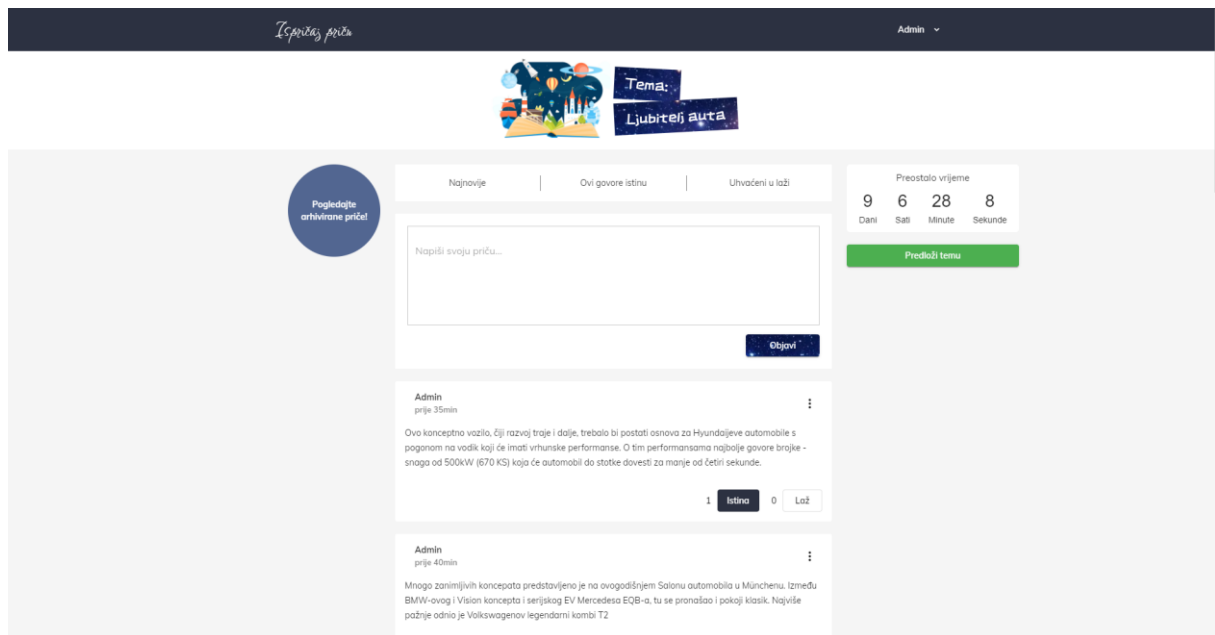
Ispričaj priču

Admin

Tema:
Ljubitelj auta

Pogledajte arhivirane priče!

Najnovije | Ovi govore istinu | Uhvaćeni u laži

Napiši svoju priču...

Objavi

Preostalo vrijeme

| 9 | 6 | 28 | 8 |
|---|---|---|---|
| Dani | Sati | Minute | Sekunde |

Predloži temu

Admin
prije 35min

Ovo konceptno vozilo, čiji razvoj traje i dalje, trebalo bi postati osnova za Hyundaijeve automobile s pogonom na vodik koji će imati vrhunske performanse. O tim performansama najbolje govore brojke - snaga od 500kW (670 KS) koja će automobil do stotke dovesti za manje od četiri sekunde.

1 Istina 0 Laž

Admin
prije 40min

Mnogo zanimljivih koncepata predstavljeno je na ovogodišnjem Salonu automobila u Münchenu. Između BMW-ovog i Vision koncepta i serijskog EV Mercedesa EQB-a, tu se pronašao i pokoji klasik. Najviše pažnje odnio je Volkswagenov legendarni kombi T2